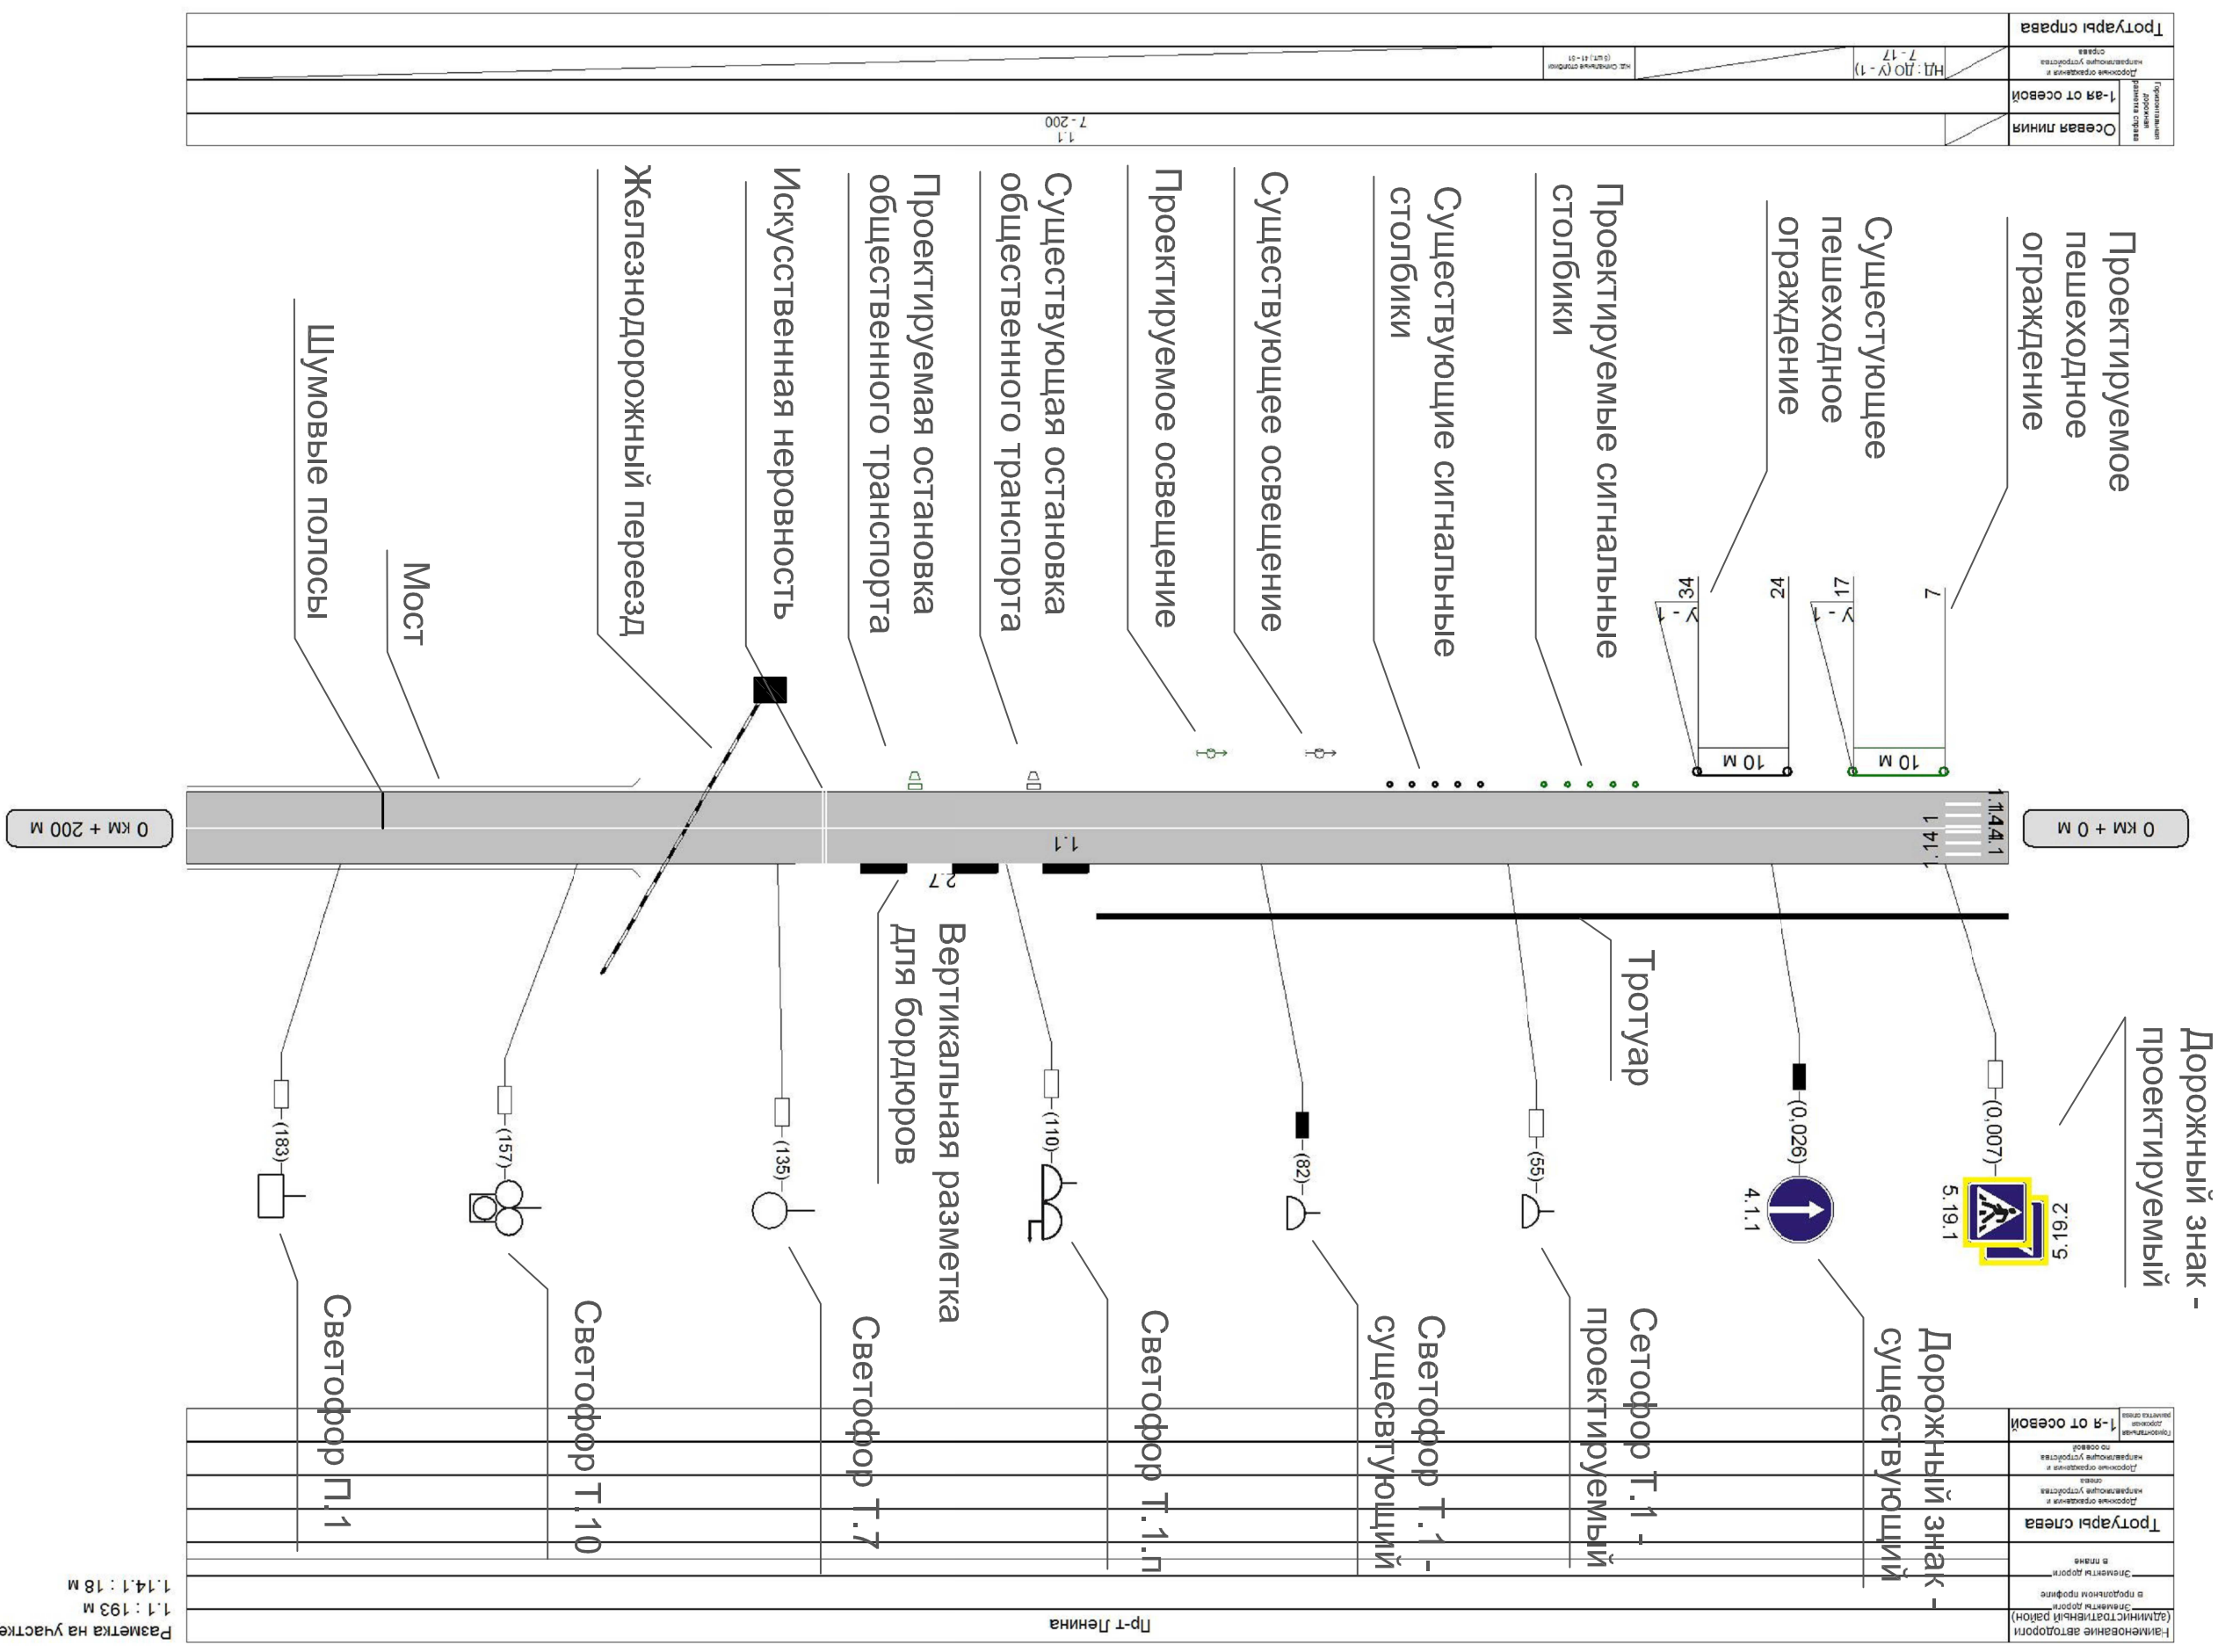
Тротуары справа
Дорожные ограждения и направляющие устройства справа
НД: ДО (У - 1)
7 - 17
НД: Сигнальные столбики (Э шт.) 41 - 51
1-я от осевой
Осевая линия
Горизонтальная дорожная разметка справа
1.1
7 - 200

Проектируемое пешеходное ограждение
Существующее пешеходное ограждение
Проектируемые сигнальные столбики
Существующие сигнальные столбики
Существующее освещение
Проектируемое освещение
Существующая остановка общественного транспорта
Проектируемая остановка общественного транспорта
Искусственная неровность
Железнодорожный переезд
Мост
Шумовые полосы

7
17
У - 1
24
34
У - 1
10 м
10 м

0 км + 0 м
0 км + 200 м
1.14.1
1.14.1
1.1
2.7

Тротуар
Вертикальная разметка для бордюров

(0,007)
(0,026)
(55)
(82)
(110)
(135)
(157)
(183)
5.19.1
5.19.2
4.1.1

Дорожный знак - проектируемый
Дорожный знак - существующий
Сетофор Т.1 - проектируемый
Светофор Т.1 - существующий
Светофор Т.1.п
Светофор Т.7
Светофор Т.10
Светофор П.1

1-я от осевой
Горизонтальная разметка слева
Дорожные ограждения и направляющие устройства по осевой
Дорожные ограждения и направляющие устройства слева
Тротуары слева
Элементы дороги в плане
Элементы дороги в продольном профиле
Наименование автодороги (администативный район)
Пр-т Ленина

Разметка на участке
1.1 : 193 м
1.14.1 : 18 м